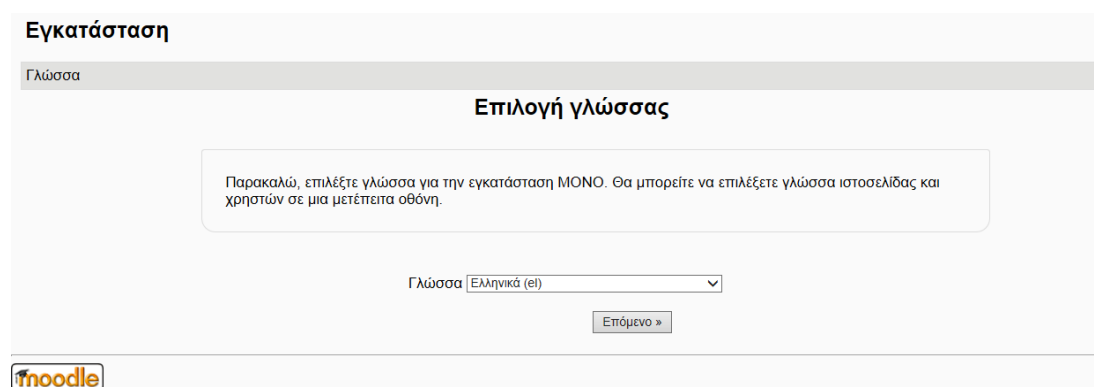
Εγκατάσταση

Γλώσσα

Επιλογή γλώσσας

Παρακαλώ, επιλέξτε γλώσσα για την εγκατάσταση ΜΟΝΟ. Θα μπορείτε να επιλέξετε γλώσσα ιστοσελίδας και χρηστών σε μια μετέπειτα οθόνη.

Γλώσσα Ελληνικά (el)

Επόμενο »

moodle